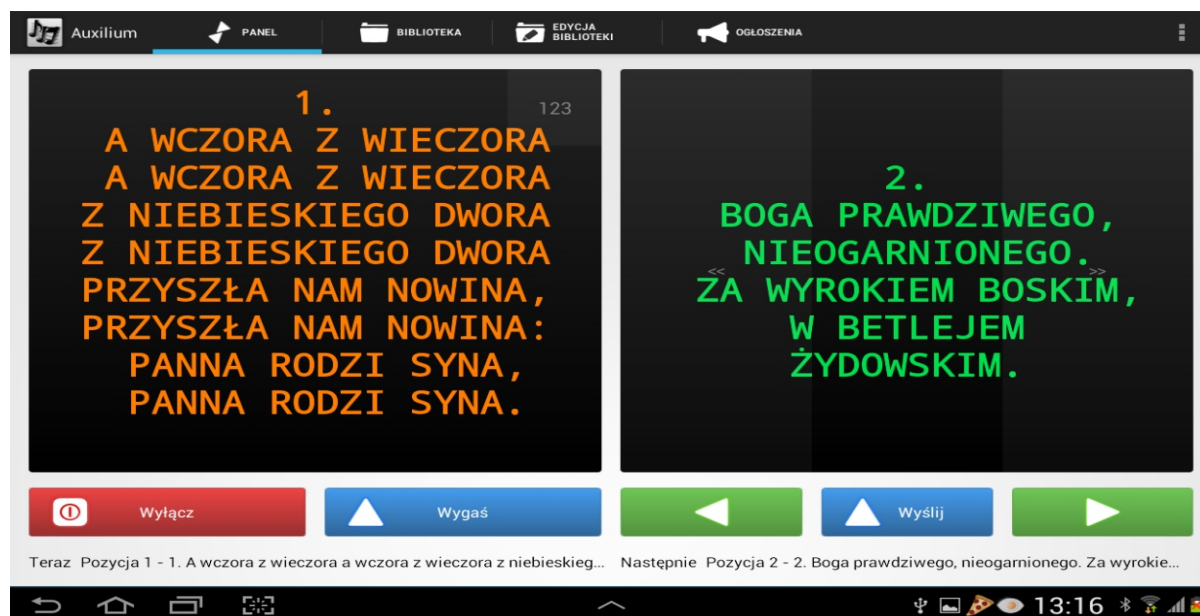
Auxilium PANEL BIBLIOTEKA EDYCJA BIBLIOTEKI OGŁOSZENIA

123

1.
A WCZORA Z WIECZORA
A WCZORA Z WIECZORA
Z NIEBIESKIEGO DWORA
Z NIEBIESKIEGO DWORA
PRZYSZŁA NAM NOWINA,
PRZYSZŁA NAM NOWINA:
PANNA RODZI SYNA,
PANNA RODZI SYNA.

<< >>

2.
BOGA PRAWDZIWEGO,
NIEOGARNIONEGO.
ZA WYROKIEM BOSKIM,
W BETLEJEM
ŻYDOWSKIM.

Wyłącz

Wygaś

Wyślij

Teraz Pozycja 1 - 1. A wczora z wieczora a wczora z wieczora z niebieskieg...

Następnie Pozycja 2 - 2. Boga prawdziwego, nieogarnionego. Za wyrokie...

13:16